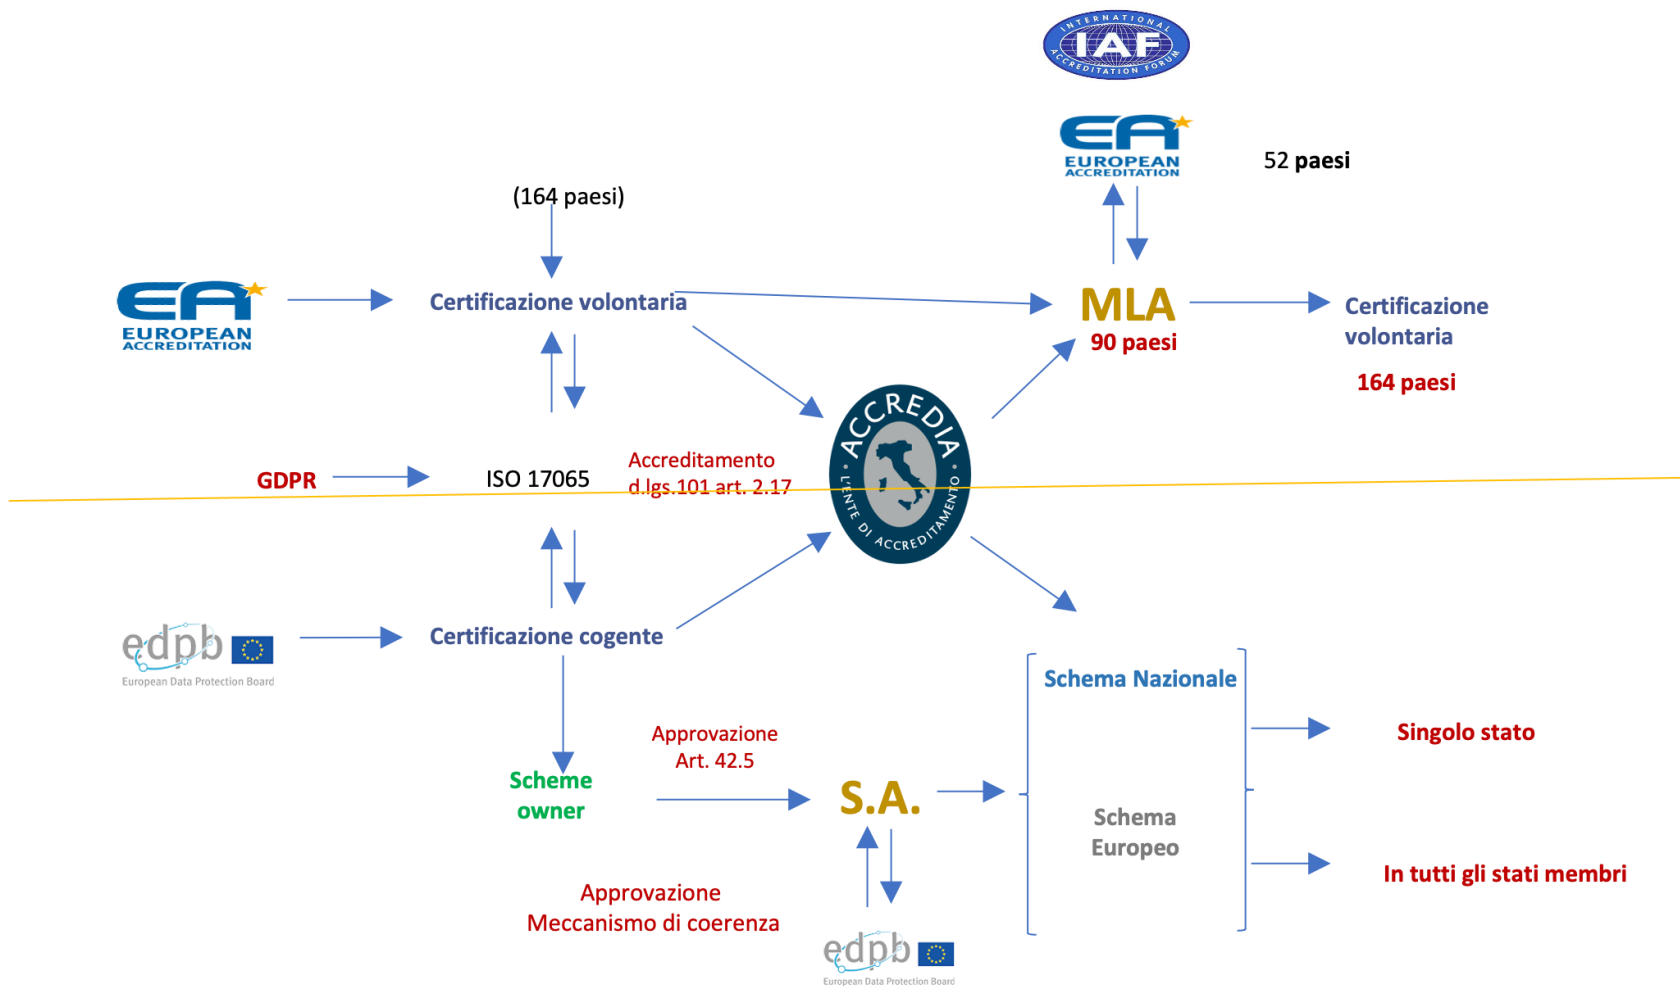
INTERNATIONAL IAF ACCREDITATION FORUM

EA EUROPEAN ACCREDITATION

52 paesi

(164 paesi)

EA EUROPEAN ACCREDITATION

Certificazione volontaria

MLA
90 paesi

Certificazione volontaria

164 paesi

GDPR

ISO 17065

Accreditamento
d.lgs.101 art. 2.17

ACCREDIA L'ENTE DI ACCREDITAMENTO

edpb European Data Protection Board

Certificazione cogente

Schema Nazionale

Singolo stato

Approvazione
Art. 42.5

Scheme
owner

S.A.

Schema
Europeo

In tutti gli stati membri

Approvazione
Meccanismo di coerenza

edpb European Data Protection Board